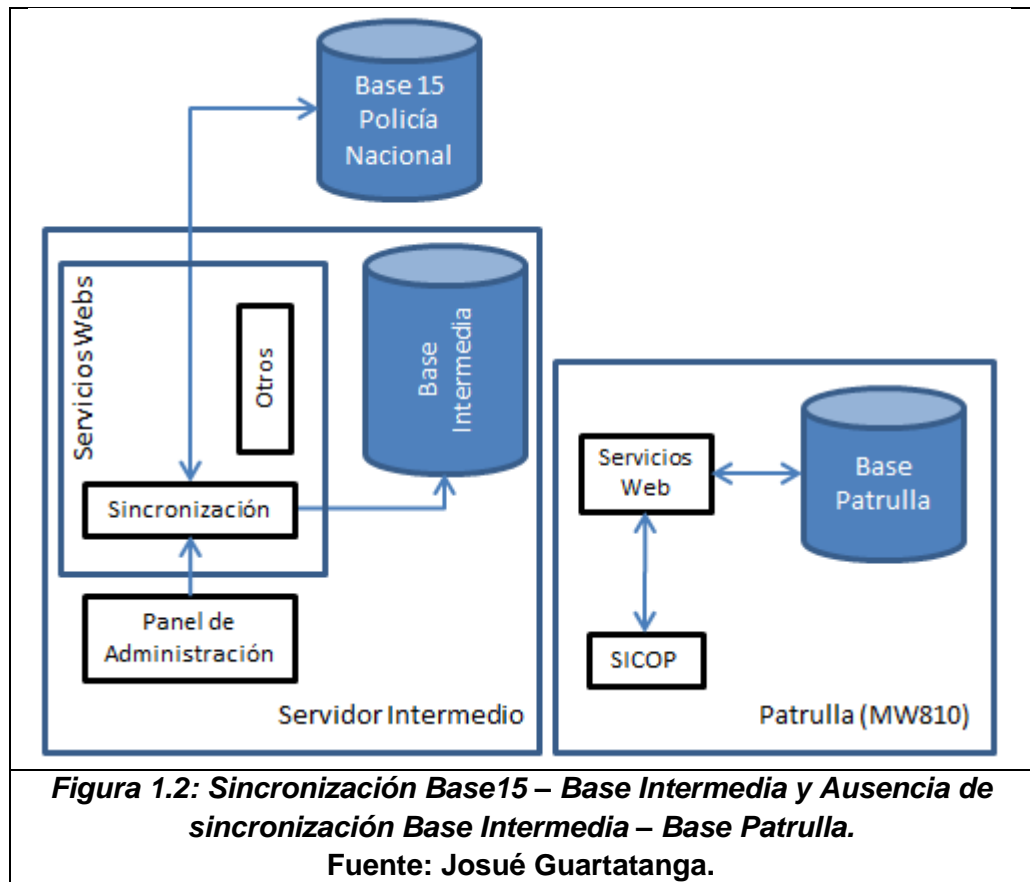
Base 15 Policía Nacional

Servicios Webs

Otros

Base Intermedia

Sincronización

Panel de Administración

Servidor Intermedio

Servicios Web

Base Patrulla

SICOP

Patrulla (MW810)

Figura 1.2: Sincronización Base15 – Base Intermedia y Ausencia de sincronización Base Intermedia – Base Patrulla.
Fuente: Josué Guartatanga.